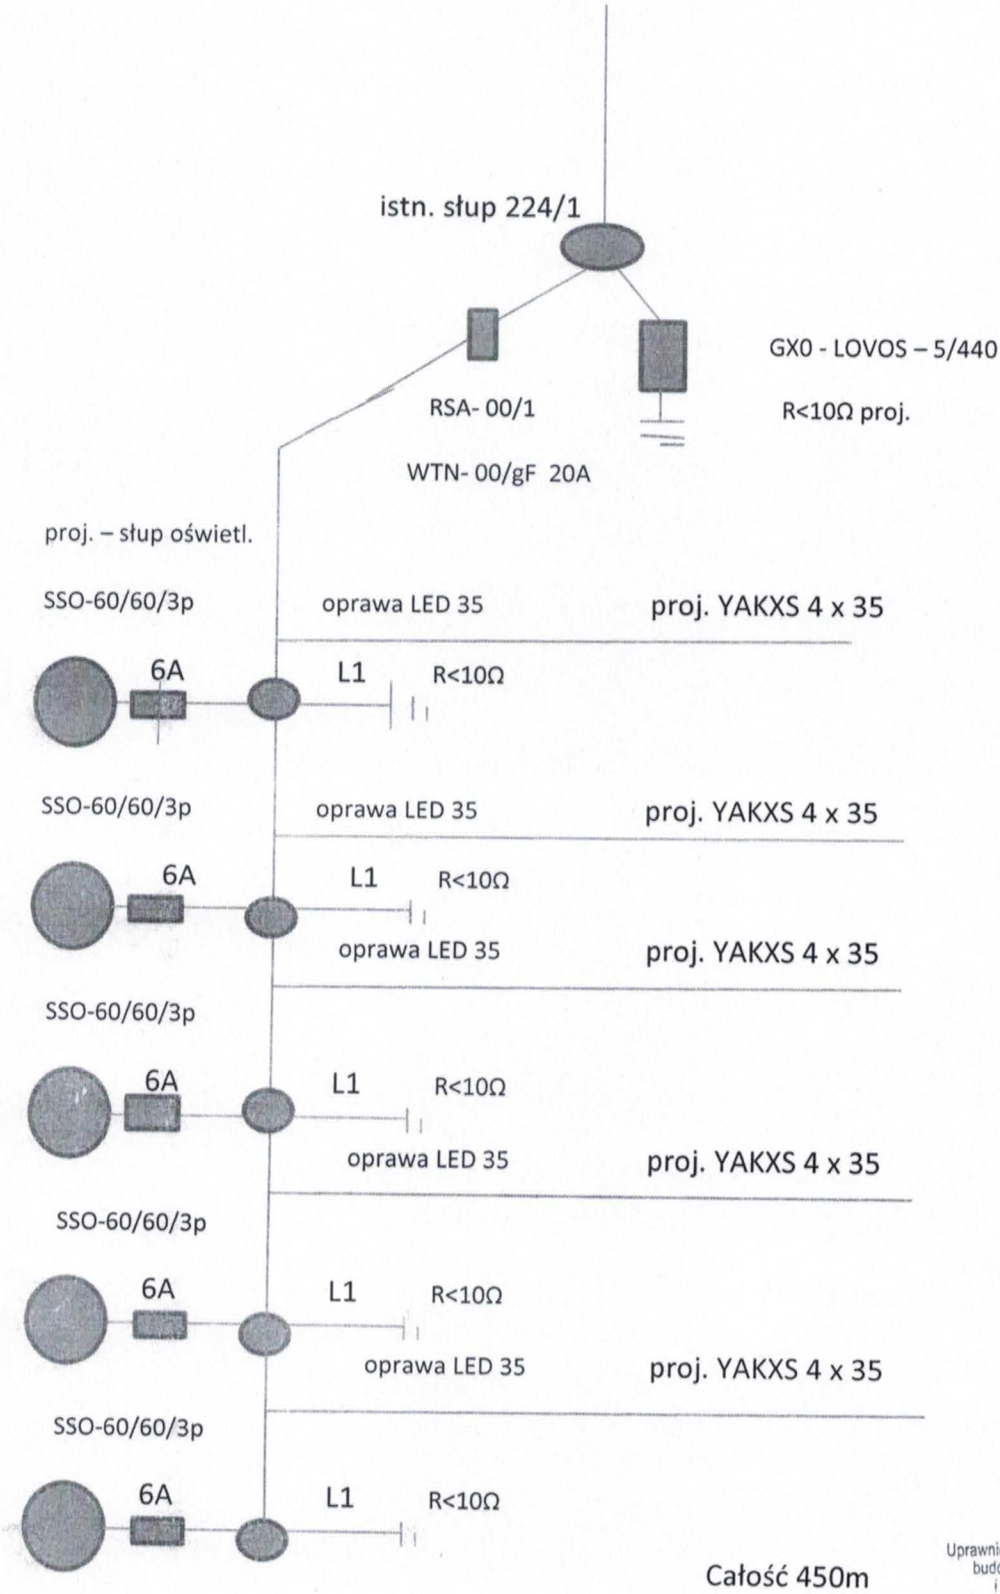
istn. słup 224/1

GX0 - LOVOS – 5/440

RSA- 00/1

R<10Ω proj.

WTN- 00/gF 20A

proj. – słup oświetl.

SSO-60/60/3p

oprawa LED 35

proj. YAKXS 4 x 35

6A

L1

R<10Ω

SSO-60/60/3p

oprawa LED 35

proj. YAKXS 4 x 35

6A

L1

R<10Ω

oprawa LED 35

proj. YAKXS 4 x 35

SSO-60/60/3p

6A

L1

R<10Ω

oprawa LED 35

proj. YAKXS 4 x 35

SSO-60/60/3p

6A

L1

R<10Ω

oprawa LED 35

proj. YAKXS 4 x 35

SSO-60/60/3p

6A

L1

R<10Ω

Całość 450m

Uprawni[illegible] budo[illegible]